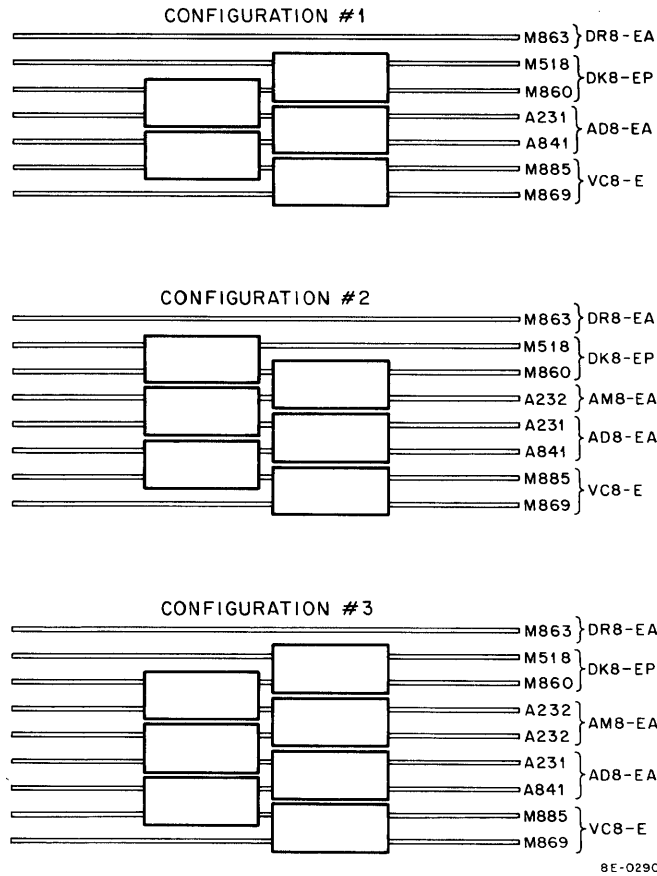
CONFIGURATION #1

M863 } DR8-EA
M518
M860 } DK8-EP
A231
A841 } AD8-EA
M885
M869 } VC8-E

CONFIGURATION #2

M863 } DR8-EA
M518
M860 } DK8-EP
A232 } AM8-EA
A231
A841 } AD8-EA
M885
M869 } VC8-E

CONFIGURATION #3

M863 } DR8-EA
M518
M860 } DK8-EP
A232
A232 } AM8-EA
A231
A841 } AD8-EA
M885
M869 } VC8-E

8E-029C